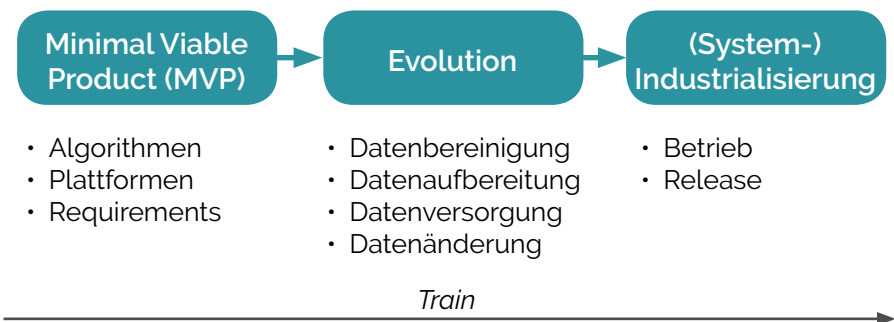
Minimal Viable Product (MVP)

Evolution

(System-) Industrialisierung

- Algorithmen
- Plattformen
- Requirements

- Datenbereinigung
- Datenaufbereitung
- Datenversorgung
- Datenänderung

- Betrieb
- Release

Train